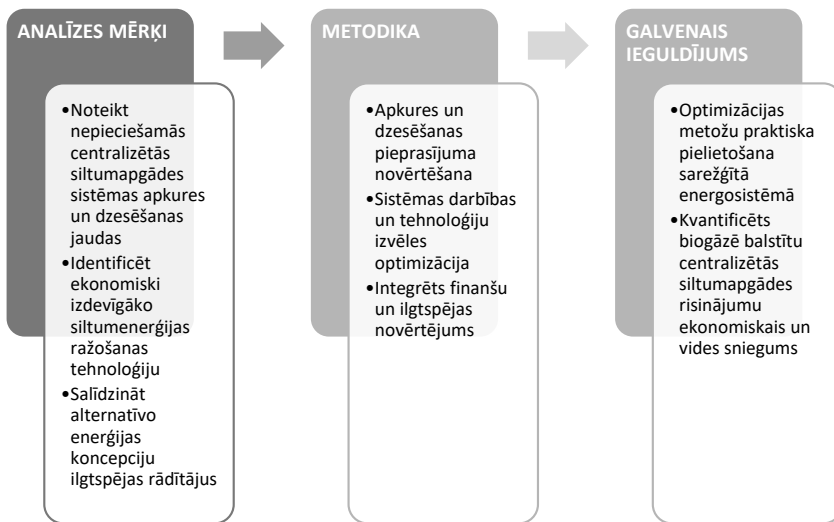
ANALĪZES MĒRĶI

•Noteikt nepieciešamās centralizētās siltumapgādes sistēmas apkures un dzesēšanas jaudas
•Identificēt ekonomiski izdevīgāko siltumenerģijas ražošanas tehnoloģiju
•Salīdzināt alternatīvo enerģijas koncepciju ilgtspējas rādītājus

METODIKA

•Apkures un dzesēšanas pieprasījuma novērtēšana
•Sistēmas darbības un tehnoloģiju izvēles optimizācija
•Integrēts finanšu un ilgtspējas novērtējums

GALVENAIS IEGULDĪJUMS

•Optimizācijas metožu praktiska pielietošana sarežģītā energosistēmā
•Kvantificēts biogāzē balstītu centralizētās siltumapgādes risinājumu ekonomiskais un vides sniegums